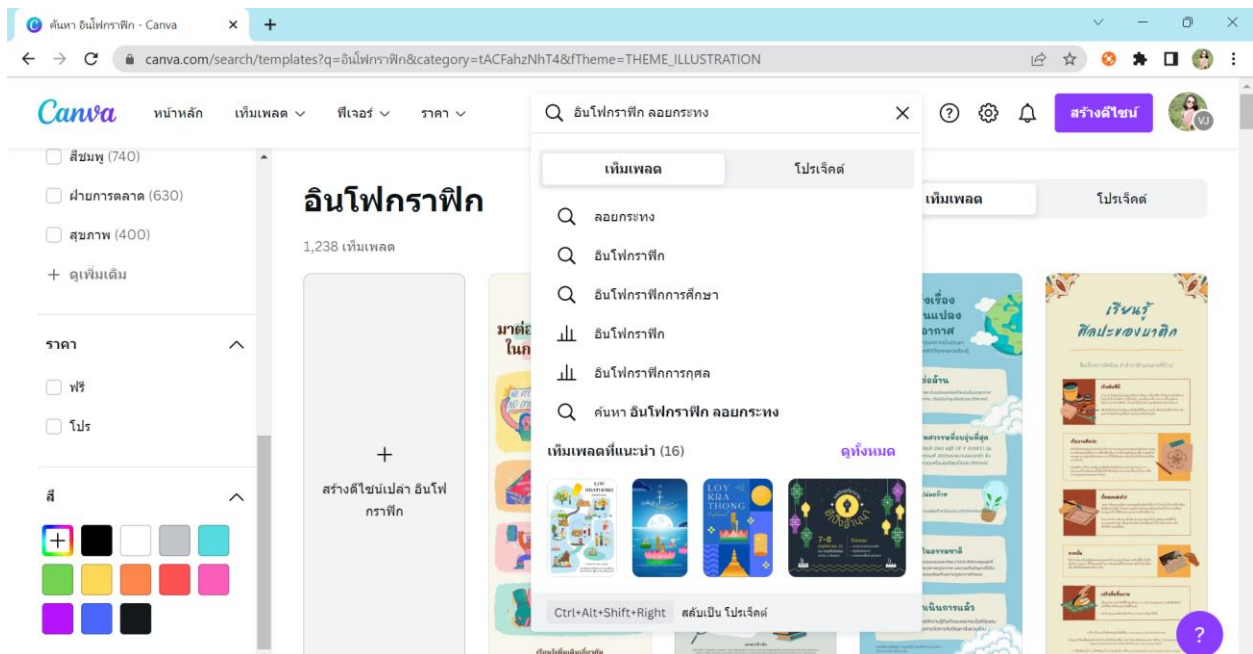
ค้นหา อินโฟกราฟิก - Canva

canva.com/search/templates?q=อินโฟกราฟิก&category=tACFahzNhT4&fTheme=THEME_ILLUSTRATION

Canva หน้าหลัก เท็มเพลต ฟีเจอร์ ราคา

อินโฟกราฟิก ลอยกระทง

สร้างดีไซน์

สีชมพู (740)
ฝ่ายการตลาด (630)
สุขภาพ (400)
+ ดูเพิ่มเติม

ราคา
ฟรี
โปร

สี

อินโฟกราฟิก
1,238 เท็มเพลต

+
สร้างดีไซน์เปล่า อินโฟกราฟิก

เท็มเพลต | โปรเจ็คต์

ลอยกระทง
อินโฟกราฟิก
อินโฟกราฟิกการศึกษา
อินโฟกราฟิก
อินโฟกราฟิกการกุศล
ค้นหา อินโฟกราฟิก ลอยกระทง

เท็มเพลตที่แนะนำ (16) ดูทั้งหมด

LOY KRA THONG

Ctrl+Alt+Shift+Right สลับเป็น โปรเจ็คต์

เท็มเพลต | โปรเจ็คต์

เรียนรู้ ศิลปะของบาติก

?